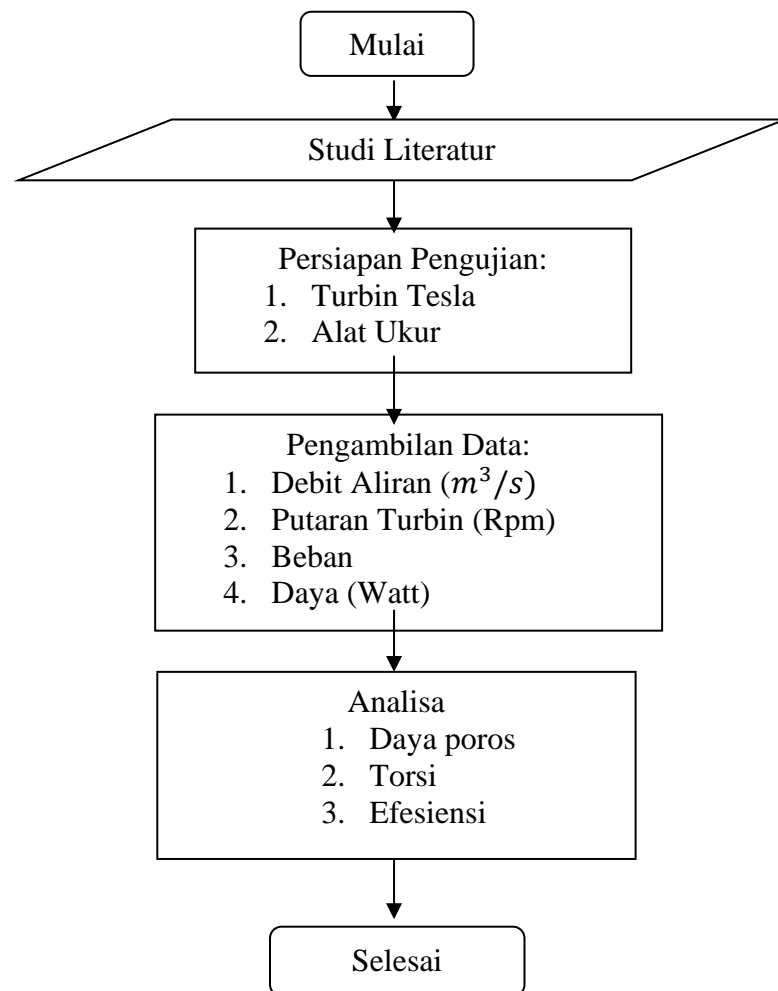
Mulai

Studi Literatur

Persiapan Pengujian:
1. Turbin Tesla
2. Alat Ukur

Pengambilan Data:
1. Debit Aliran ($m^3/s$)
2. Putaran Turbin (Rpm)
3. Beban
4. Daya (Watt)

Analisa
1. Daya poros
2. Torsi
3. Efesiensi

Selesai